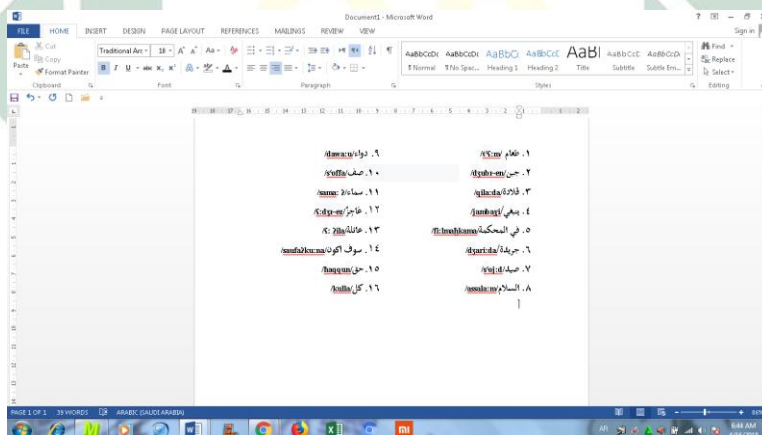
Document1 - Microsoft Word

FILE HOME INSERT DESIGN PAGE LAYOUT REFERENCES MAILINGS REVIEW VIEW

Sign in

Cut
Copy
Paste
Format Painter
Clipboard

Traditional Ara 18
Font

Paragraph

AaBbCcDc ¶ Normal
AaBbCcDc ¶ No Spac...
AaBbC Heading 1
AaBbCcC Heading 2
AaBl Title
AaBbCcC Subtitle
AaBbCcD Subtle Em...
Styles

Find
Replace
Select
Editing

١. طعام/ṭaʕa:m/
٢. جبن/dʒubn-en/
٣. قلادة/qila:da/
٤. يبغي/janbaɣi/
٥. في المحكمة/fi: lmaħkama/
٦. جريدة/dʒari:da/
٧. صيد/sˤajd/
٨. السلام/assala:m/

٩. دواء/dawa:ʔ/
١٠. صف/sˤaffa/
١١. سماء/sama: ʔ/
١٢. عاجز/ʕa:dʒz-en/
١٣. عائلة/ʕa: ʔila/
١٤. سوف اكون/sawfaʔku:na/
١٥. حق/haqqun/
١٦. كل/kulla/

PAGE 1 OF 1 39 WORDS ARABIC (SAUDI ARABIA)